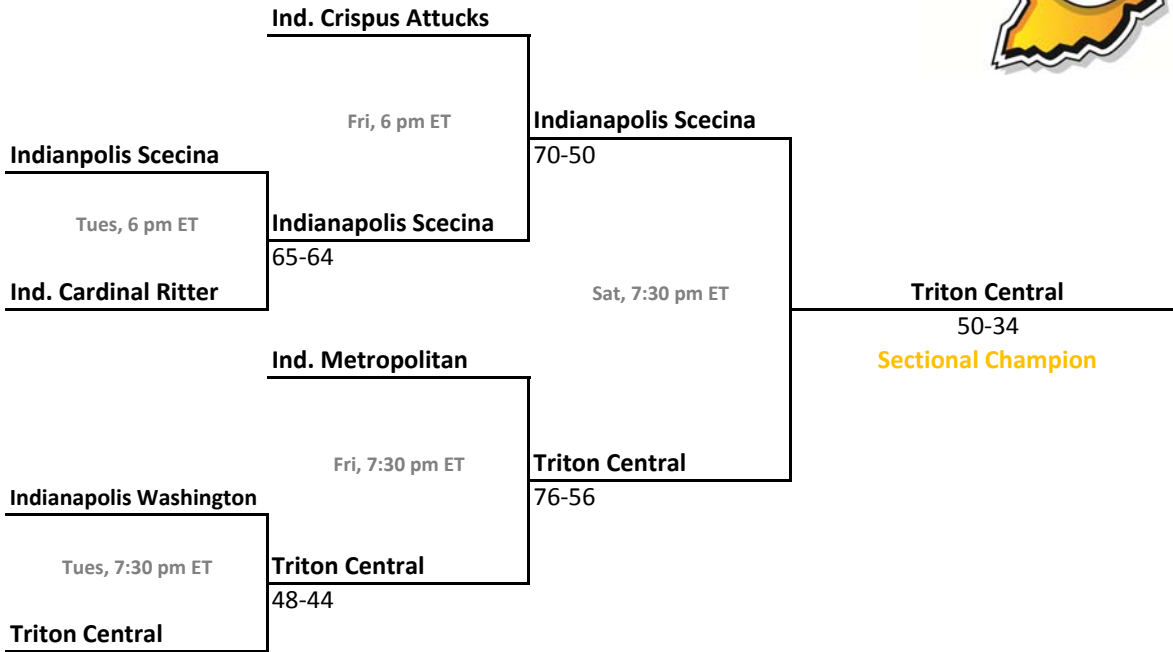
Ind. Crispus Attucks

Fri, 6 pm ET

Indianapolis Scecina
70-50

Indianapolis Scecina

Tues, 6 pm ET

Indianapolis Scecina
65-64

Ind. Cardinal Ritter

Sat, 7:30 pm ET

Triton Central
50-34
Sectional Champion

Ind. Metropolitan

Fri, 7:30 pm ET

Triton Central
76-56

Indianapolis Washington

Tues, 7:30 pm ET

Triton Central
48-44

Triton Central